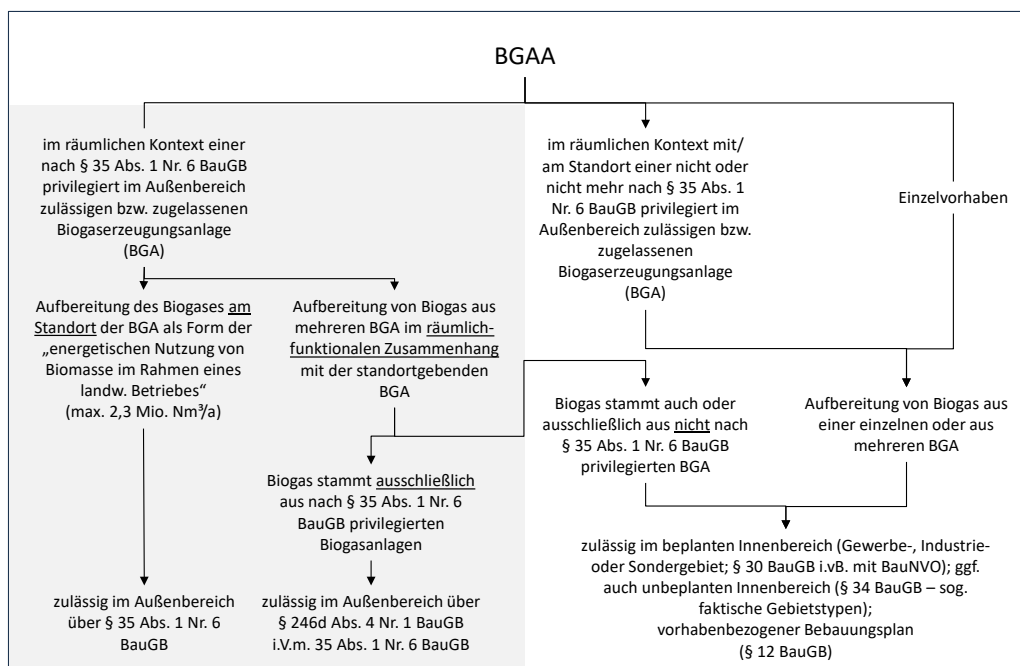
BGAA

im räumlichen Kontext einer nach § 35 Abs. 1 Nr. 6 BauGB privilegiert im Außenbereich zulässigen bzw. zugelassenen Biogaserzeugungsanlage (BGA)

im räumlichen Kontext mit/ am Standort einer nicht oder nicht mehr nach § 35 Abs. 1 Nr. 6 BauGB privilegiert im Außenbereich zulässigen bzw. zugelassenen Biogaserzeugungsanlage (BGA)

Einzelvorhaben

Aufbereitung des Biogases am Standort der BGA als Form der „energetischen Nutzung von Biomasse im Rahmen eines landw. Betriebes“ (max. 2,3 Mio. Nm³/a)

Aufbereitung von Biogas aus mehreren BGA im räumlich-funktionalen Zusammenhang mit der standortgebenden BGA

Biogas stammt auch oder ausschließlich aus nicht nach § 35 Abs. 1 Nr. 6 BauGB privilegierten BGA

Aufbereitung von Biogas aus einer einzelnen oder aus mehreren BGA

Biogas stammt ausschließlich aus nach § 35 Abs. 1 Nr. 6 BauGB privilegierten Biogasanlagen

zulässig im beplanten Innenbereich (Gewerbe-, Industrie- oder Sondergebiet; § 30 BauGB i.vB. mit BauNVO); ggf. auch unbeplanten Innenbereich (§ 34 BauGB – sog. faktische Gebietstypen); vorhabenbezogener Bebauungsplan (§ 12 BauGB)

zulässig im Außenbereich über § 35 Abs. 1 Nr. 6 BauGB

zulässig im Außenbereich über § 246d Abs. 4 Nr. 1 BauGB i.V.m. 35 Abs. 1 Nr. 6 BauGB